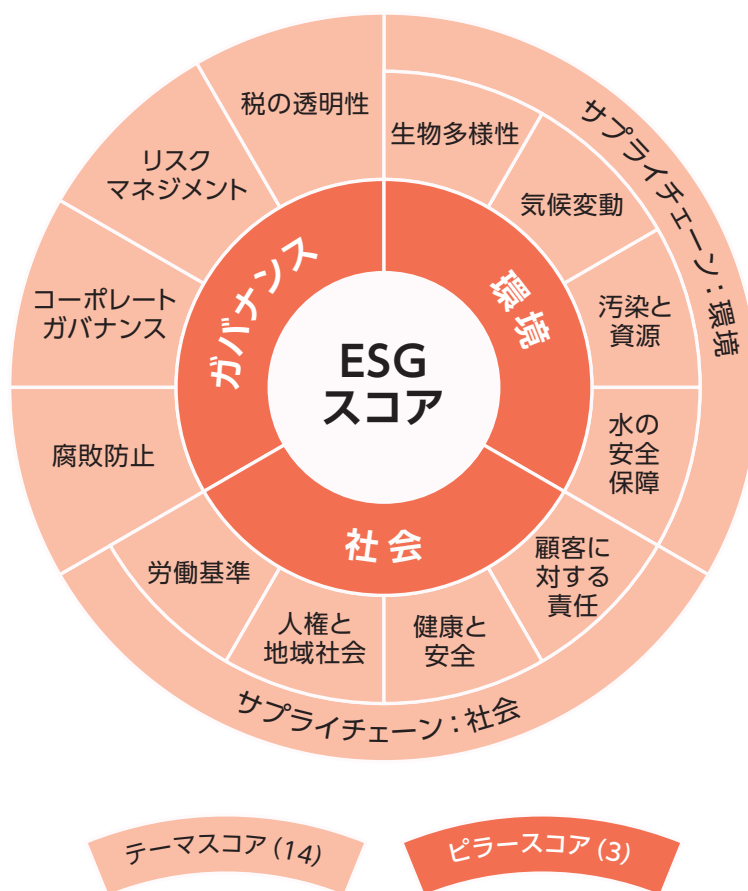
ESG
スコア

環境

社会

ガバナンス

生物多様性

気候変動

汚染と資源

水の安全保障

顧客に対する責任

健康と安全

人権と地域社会

労働基準

腐敗防止

コーポレートガバナンス

リスクマネジメント

税の透明性

サプライチェーン：環境

サプライチェーン：社会

テーマスコア（14）

ピラースコア（3）